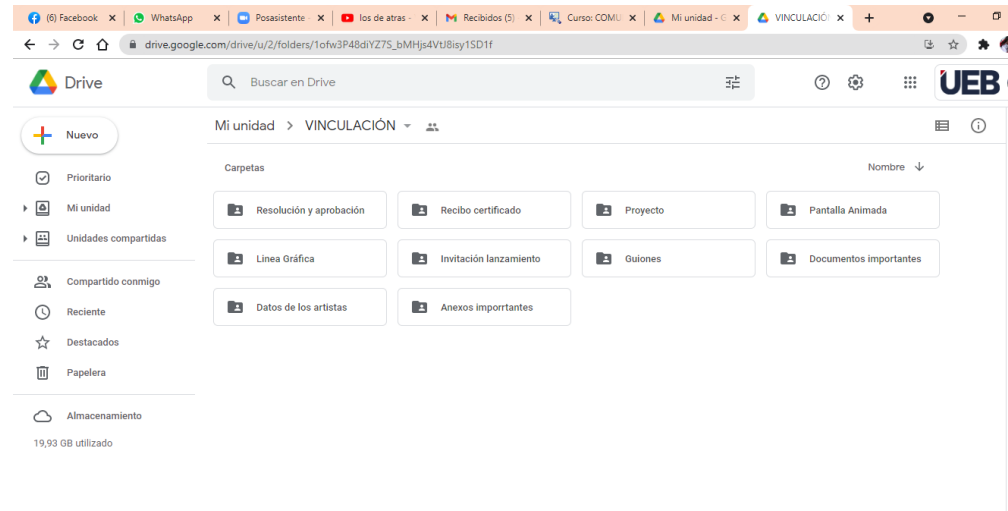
(6) Facebook × | WhatsApp × | Posasistente × | los de atras × | Recibidos (5) × | Curso: COMU × | Mi unidad - G × | VINCULACIÓN × | +

drive.google.com/drive/u/2/folders/1ofw3P48diYZ7S_bMHjs4VtJ8isy1SD1f

Drive

Buscar en Drive

UEB

Nuevo

Prioritario

Mi unidad

Unidades compartidas

Compartido conmigo

Reciente

Destacados

Papelera

Almacenamiento

19,93 GB utilizado

Mi unidad > VINCULACIÓN

Carpetas

Nombre ↓

| Resolución y aprobación | Recibo certificado | Proyecto | Pantalla Animada |
|---|---|---|---|
| Linea Gráfica | Invitación lanzamiento | Guiones | Documentos importantes |
| Datos de los artistas | Anexos imporrtantes | | |